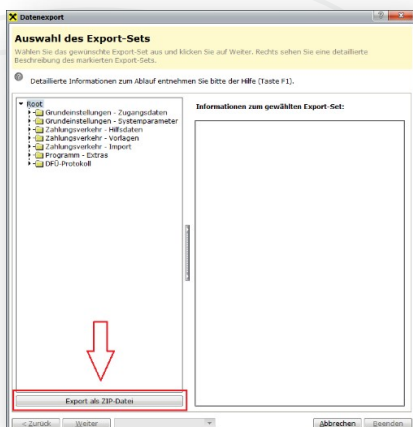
Datenexport

Auswahl des Export-Sets

Wählen Sie das gewünschte Export-Set aus und klicken Sie auf Weiter. Rechts sehen Sie eine detaillierte Beschreibung des markierten Export-Sets.

Detaillierte Informationen zum Ablauf entnehmen Sie bitte der Hilfe (Taste F1).

Root
Grundeinstellungen - Zugangsdaten
Grundeinstellungen - Systemparameter
Zahlungsverkehr - Hilfsdaten
Zahlungsverkehr - Vorlagen
Zahlungsverkehr - Import
Programm - Extras
DFÜ-Protokoll

Informationen zum gewählten Export-Set:

Export als ZIP-Datei

< Zurück
Weiter
Abbrechen
Beenden